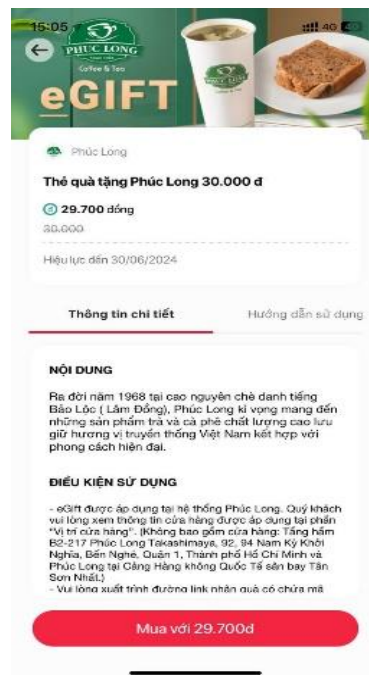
15:05 4G

PHÚC LONG
Coffee & Tea

eGIFT

Phúc Long

Thẻ quà tặng Phúc Long 30.000 đ

29.700 đồng

30.000

Hiệu lực đến 30/06/2024

Thông tin chi tiết

Hướng dẫn sử dụng

NỘI DUNG

Ra đời năm 1968 tại cao nguyên chè danh tiếng Bảo Lộc ( Lâm Đồng), Phúc Long kì vọng mang đến những sản phẩm trà và cà phê chất lượng cao lưu giữ hương vị truyền thống Việt Nam kết hợp với phong cách hiện đại.

ĐIỀU KIỆN SỬ DỤNG

- eGift được áp dụng tại hệ thống Phúc Long. Quý khách vui lòng xem thông tin cửa hàng được áp dụng tại phần "Vị trí cửa hàng". (Không bao gồm cửa hàng: Tầng hầm B2-217 Phúc Long Takashimaya, 92, 94 Nam Kỳ Khởi Nghĩa, Bến Nghé, Quận 1, Thành phố Hồ Chí Minh và Phúc Long tại Cảng Hàng không Quốc Tế sân bay Tân Sơn Nhất.)
- Vui lòng xuất trình đường link nhận quà có chứa mã

Mua với 29.700đ